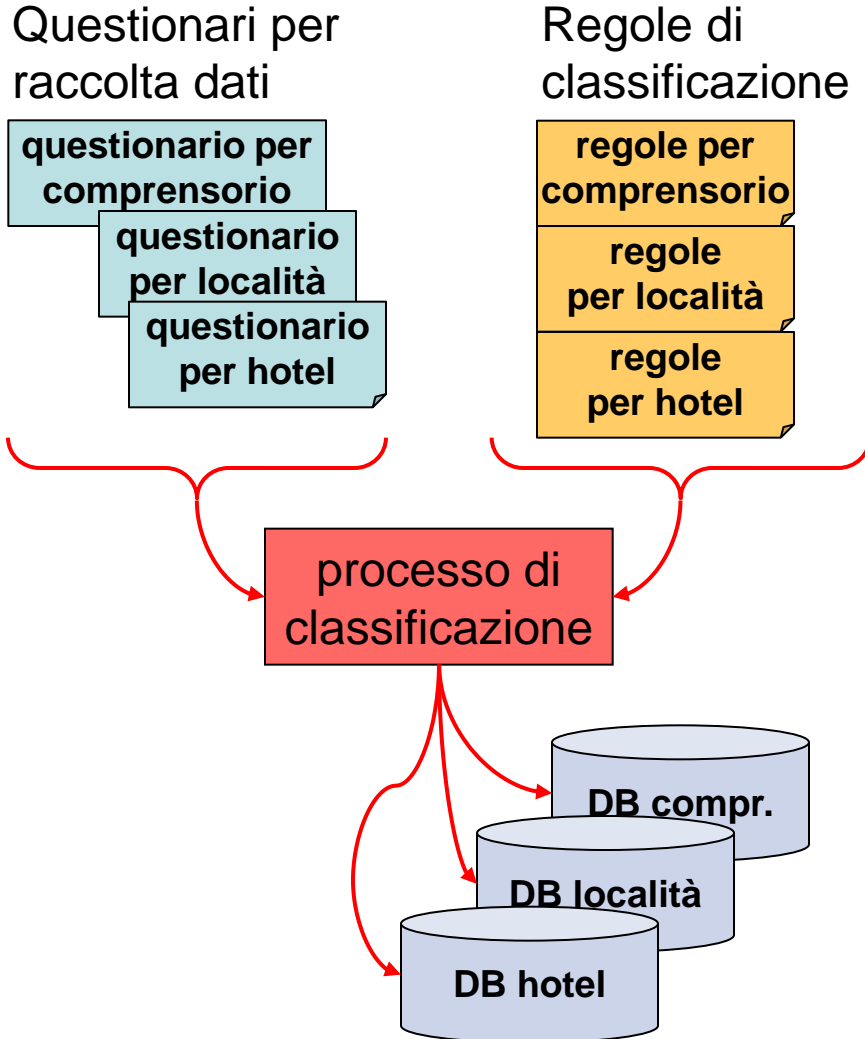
Questionari per raccolta dati

questionario per comprensorio

questionario per località

questionario per hotel

Regole di classificazione

regole per comprensorio

regole per località

regole per hotel

processo di classificazione

DB compr.

DB località

DB hotel